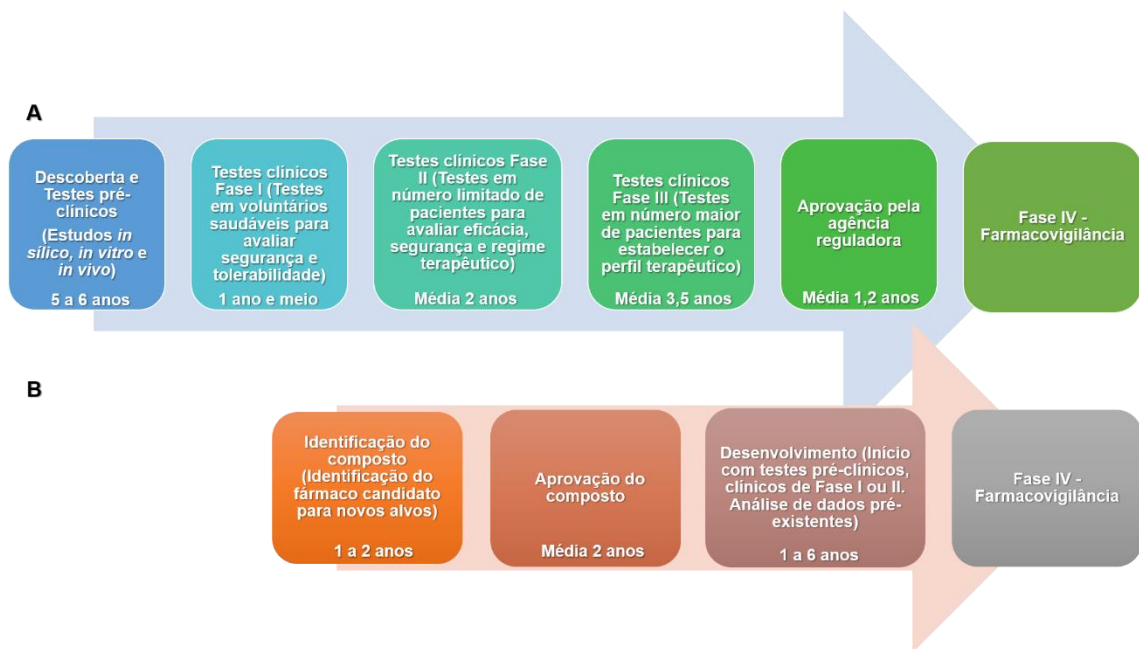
A

Descoberta e Testes pré-clínicos (Estudos in sílico, in vitro e in vivo)

5 a 6 anos

Testes clínicos Fase I (Testes em voluntários saudáveis para avaliar segurança e tolerabilidade)

1 ano e meio

Testes clínicos Fase II (Testes em número limitado de pacientes para avaliar eficácia, segurança e regime terapêutico)

Média 2 anos

Testes clínicos Fase III (Testes em número maior de pacientes para estabelecer o perfil terapêutico)

Média 3,5 anos

Aprovação pela agência reguladora

Média 1,2 anos

Fase IV - Farmacovigilância

B

Identificação do composto (Identificação do fármaco candidato para novos alvos)

1 a 2 anos

Aprovação do composto

Média 2 anos

Desenvolvimento (Início com testes pré-clínicos, clínicos de Fase I ou II. Análise de dados pré-existentes)

1 a 6 anos

Fase IV - Farmacovigilância